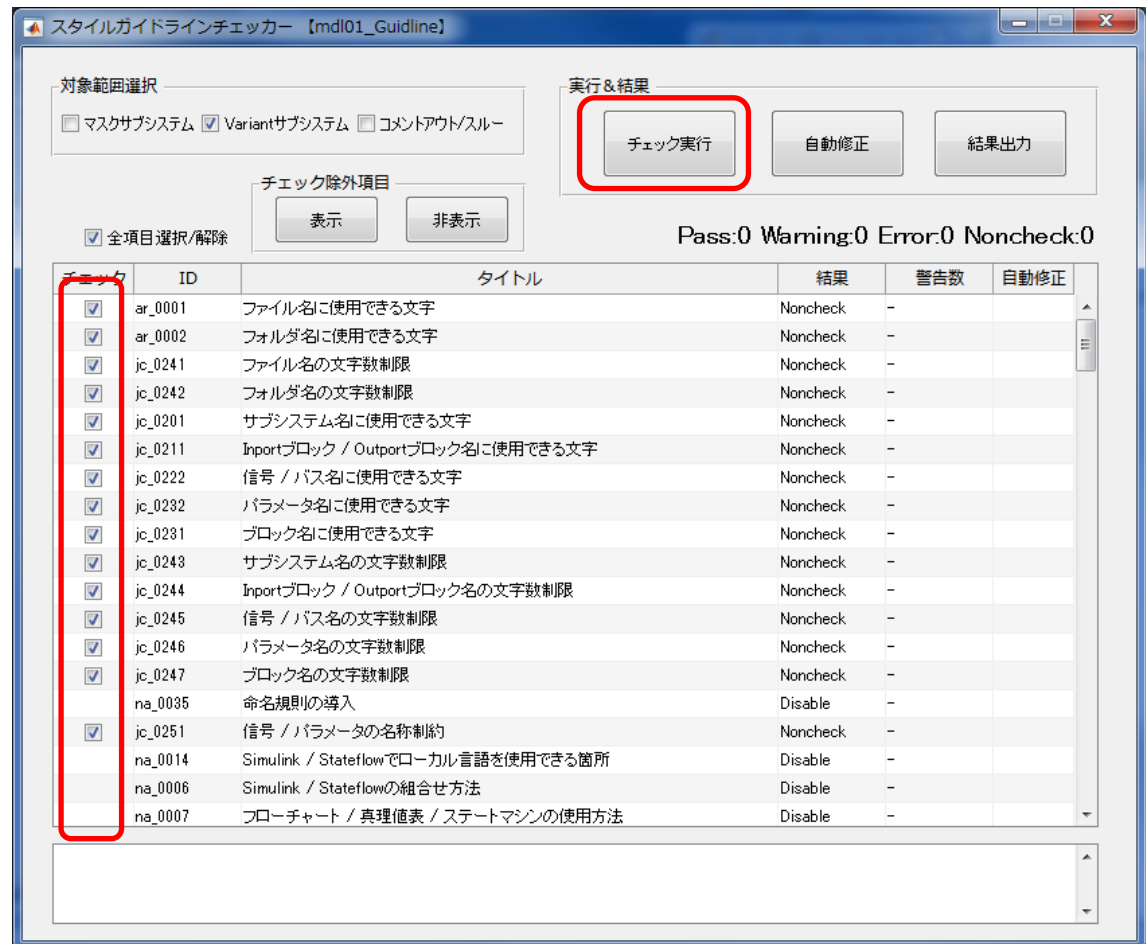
スタイルガイドラインチェッカー 【mdl01_Guidline】

対象範囲選択
マスクサブシステム Variantサブシステム コメントアウト/スルー

実行＆結果
チェック実行 自動修正 結果出力

チェック除外項目
表示 非表示

全項目選択/解除

Pass:0 Warning:0 Error:0 Noncheck:0

| チェック | ID | タイトル | 結果 | 警告数 | 自動修正 |
|---|---|---|---|---|---|
| ☑ | ar_0001 | ファイル名に使用できる文字 | Noncheck | - | |
| ☑ | ar_0002 | フォルダ名に使用できる文字 | Noncheck | - | |
| ☑ | jc_0241 | ファイル名の文字数制限 | Noncheck | - | |
| ☑ | jc_0242 | フォルダ名の文字数制限 | Noncheck | - | |
| ☑ | jc_0201 | サブシステム名に使用できる文字 | Noncheck | - | |
| ☑ | jc_0211 | Inportブロック / Outportブロック名に使用できる文字 | Noncheck | - | |
| ☑ | jc_0222 | 信号 / バス名に使用できる文字 | Noncheck | - | |
| ☑ | jc_0232 | パラメータ名に使用できる文字 | Noncheck | - | |
| ☑ | jc_0231 | ブロック名に使用できる文字 | Noncheck | - | |
| ☑ | jc_0243 | サブシステム名の文字数制限 | Noncheck | - | |
| ☑ | jc_0244 | Inportブロック / Outportブロック名の文字数制限 | Noncheck | - | |
| ☑ | jc_0245 | 信号 / バス名の文字数制限 | Noncheck | - | |
| ☑ | jc_0246 | パラメータ名の文字数制限 | Noncheck | - | |
| ☑ | jc_0247 | ブロック名の文字数制限 | Noncheck | - | |
| | na_0035 | 命名規則の導入 | Disable | - | |
| ☑ | jc_0251 | 信号 / パラメータの名称制約 | Noncheck | - | |
| | na_0014 | Simulink / Stateflowでローカル言語を使用できる箇所 | Disable | - | |
| | na_0006 | Simulink / Stateflowの組合せ方法 | Disable | - | |
| | na_0007 | フローチャート / 真理値表 / ステートマシンの使用方法 | Disable | - | |